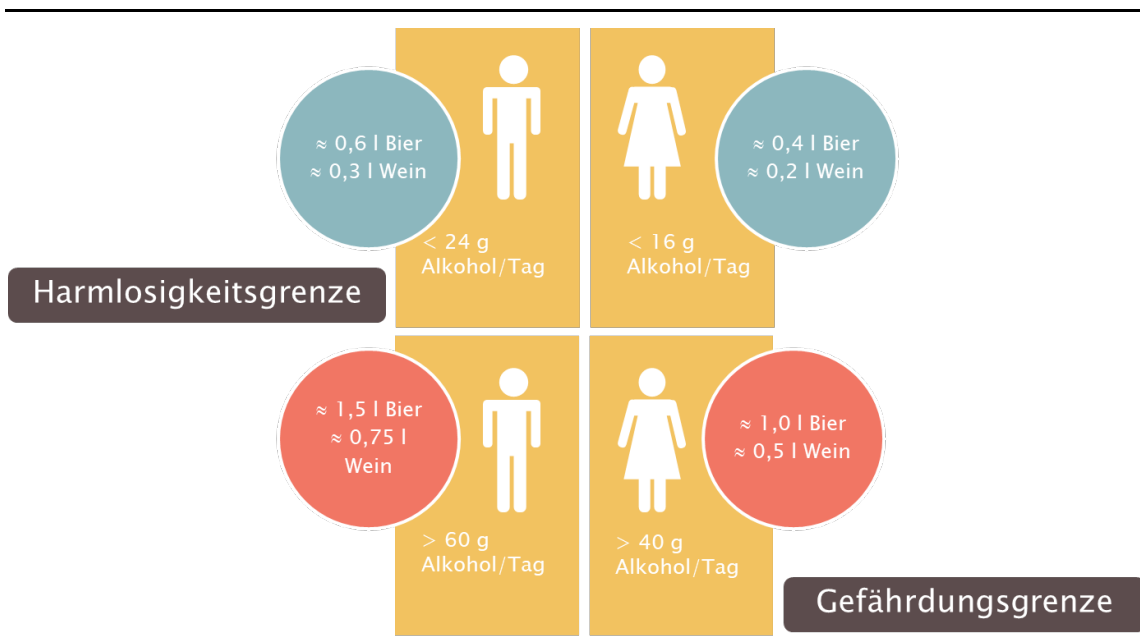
≈ 0,6 l Bier
≈ 0,3 l Wein

< 24 g
Alkohol/Tag

< 16 g
Alkohol/Tag

≈ 0,4 l Bier
≈ 0,2 l Wein

Harmlosigkeitsgrenze

≈ 1,5 l Bier
≈ 0,75 l
Wein

> 60 g
Alkohol/Tag

> 40 g
Alkohol/Tag

≈ 1,0 l Bier
≈ 0,5 l Wein

Gefährdungsgrenze